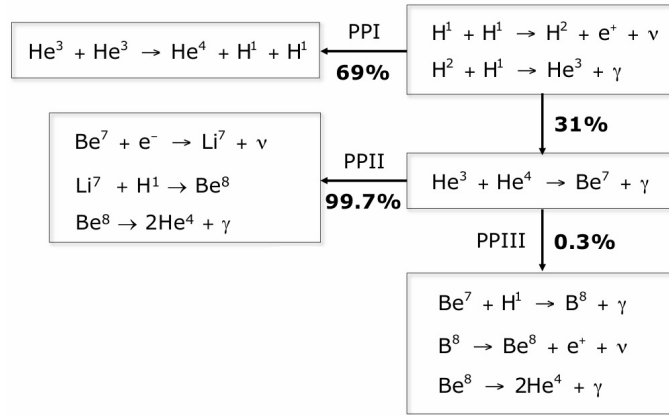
$H^1 + H^1 \rightarrow H^2 + e^+ + \nu$

$H^2 + H^1 \rightarrow He^3 + \gamma$

PPI

69%

$He^3 + He^3 \rightarrow He^4 + H^1 + H^1$

31%

$He^3 + He^4 \rightarrow Be^7 + \gamma$

PPII

99.7%

$Be^7 + e^- \rightarrow Li^7 + \nu$

$Li^7 + H^1 \rightarrow Be^8$

$Be^8 \rightarrow 2He^4 + \gamma$

PPIII

0.3%

$Be^7 + H^1 \rightarrow B^8 + \gamma$

$B^8 \rightarrow Be^8 + e^+ + \nu$

$Be^8 \rightarrow 2He^4 + \gamma$